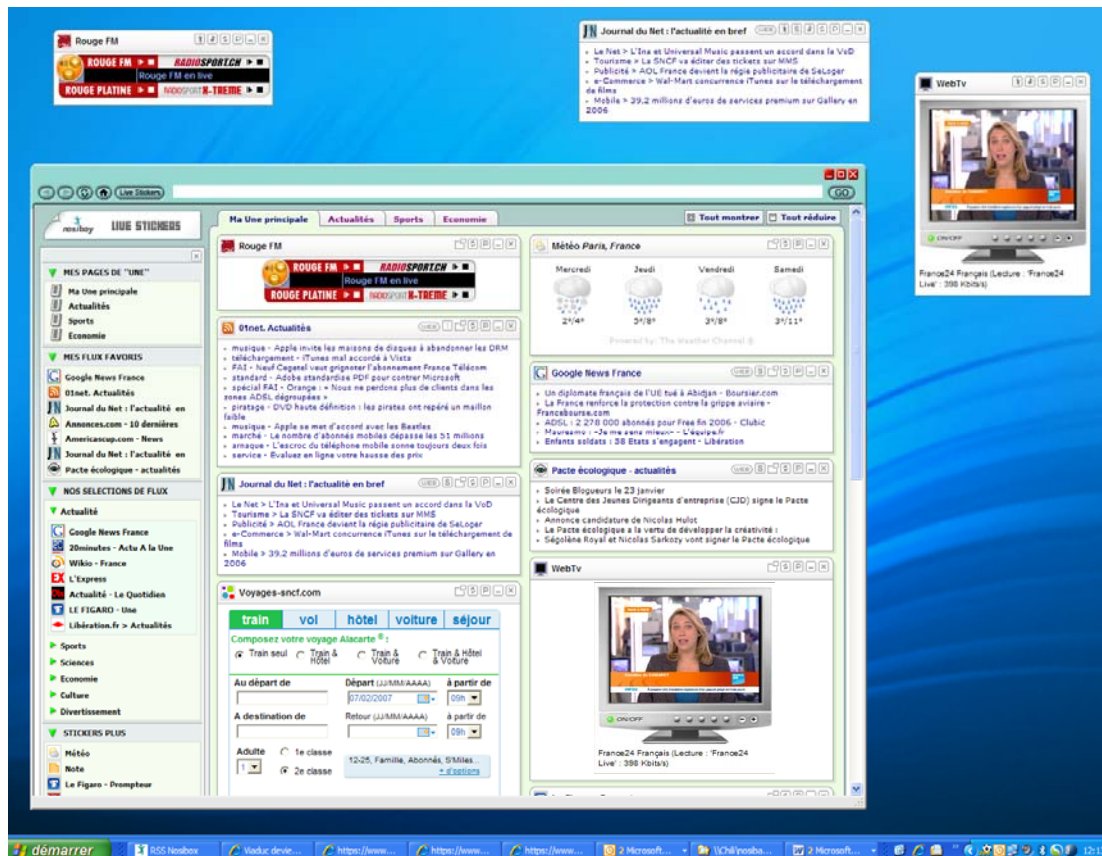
Rouge FM

ROUGE FM RADIOSPORT.CH
Rouge FM en live
ROUGE PLATINE RADIOSPORT X-TREME

Journal du Net : l'actualité en bref

- Le Net > L'Ina et Universal Music passent un accord dans la VoD
- Tourisme > La SNCF va éditer des tickets sur MMS
- Publicité > AOL France devient la régie publicitaire de SeLoger
- e-Commerce > Wal-Mart concurrence iTunes sur le téléchargement de films
- Mobile > 39.2 millions d'euros de services premium sur Gallery en 2006

WebTv

ON/OFF

France24 Français (Lecture : 'France24 Live' : 398 Kbits/s)

Live Stickers

GO

LIVE STICKERS

MES PAGES DE "UNE"
Ma Une principale
Actualités
Sports
Economie

MES FLUX FAVORIS
Google News France
01net. Actualités
Journal du Net : l'actualité en
Annonces.com - 10 dernières
Americascup.com - News
Journal du Net : l'actualité en
Pacte écologique - actualités

NOS SÉLECTIONS DE FLUX
Actualité
Google News France
20minutes - Actu A la Une
Wikio - France
L'Express
Actualité - Le Quotidien
LE FIGARO - Une
Libération.fr > Actualités
Sports
Sciences
Economie
Culture
Divertissement

STICKERS PLUS
Météo
Note
Le Figaro - Prompteur

Ma Une principale | Actualités | Sports | Economie

Tout montrer | Tout réduire

Rouge FM

01net. Actualités
- musique - Apple invite les maisons de disques à abandonner les DRM
- téléchargement - iTunes mal accordé à Vista
- FAI - Neuf Cegetel veut grignoter l'abonnement France Télécom
- standard - Adobe standardise PDF pour contrer Microsoft
- spécial FAI - Orange : « Nous ne perdons plus de clients dans les zones ADSL dégroupées »
- piratage - DVD haute définition : les pirates ont repéré un maillon faible
- musique - Apple se met d'accord avec les Beatles
- marché - Le nombre d'abonnés mobiles dépasse les 51 millions
- arnaque - L'escroc du téléphone mobile sonne toujours deux fois
- service - Evaluez en ligne votre hausse des prix

Journal du Net : l'actualité en bref
- Le Net > L'Ina et Universal Music passent un accord dans la VoD
- Tourisme > La SNCF va éditer des tickets sur MMS
- Publicité > AOL France devient la régie publicitaire de SeLoger
- e-Commerce > Wal-Mart concurrence iTunes sur le téléchargement de films
- Mobile > 39.2 millions d'euros de services premium sur Gallery en 2006

Voyages-sncf.com
train | vol | hôtel | voiture | séjour
Composez votre voyage Alacarte® :
Train seul | Train & Hôtel | Train & Voiture | Train & Hôtel & Voiture
Au départ de | Départ (JJ/MM/AAAA) 07/02/2007 | à partir de 09h
A destination de | Retour (JJ/MM/AAAA) | à partir de 09h
Adulte 1 | 1e classe | 2e classe
12-25, Famille, Abonnés, S'Miles...
+ d'options

Météo Paris, France
Mercredi 2°/4° | Jeudi 3°/8° | Vendredi 3°/8° | Samedi 3°/11°
Powered by: The Weather Channel ®

Google News France
- Un diplomate français de l'UE tué à Abidjan - Boursier.com
- La France renforce la protection contre la grippe aviaire - Francebourse.com
- ADSL : 2 278 000 abonnés pour Free fin 2006 - Clubic
- Mauresmo : "Je me sens mieux" - L'équipe.fr
- Enfants soldats : 38 Etats s'engagent - Libération

Pacte écologique - actualités
- Soirée Blogueurs le 23 janvier
- Le Centre des Jeunes Dirigeants d'entreprise (CJD) signe le Pacte écologique
- Annonce candidature de Nicolas Hulot
- Le Pacte écologique a la vertu de développer la créativité :
- Ségolène Royal et Nicolas Sarkozy vont signer le Pacte écologique

WebTv
ON/OFF
France24 Français (Lecture : 'France24 Live' : 398 Kbits/s)

démarrer | RSS Nosibox | Viaduc devie... | https://www... | https://www... | https://www... | 2 Microsoft... | \\Chili\nosiba... | 2 Microsoft... | 12:17